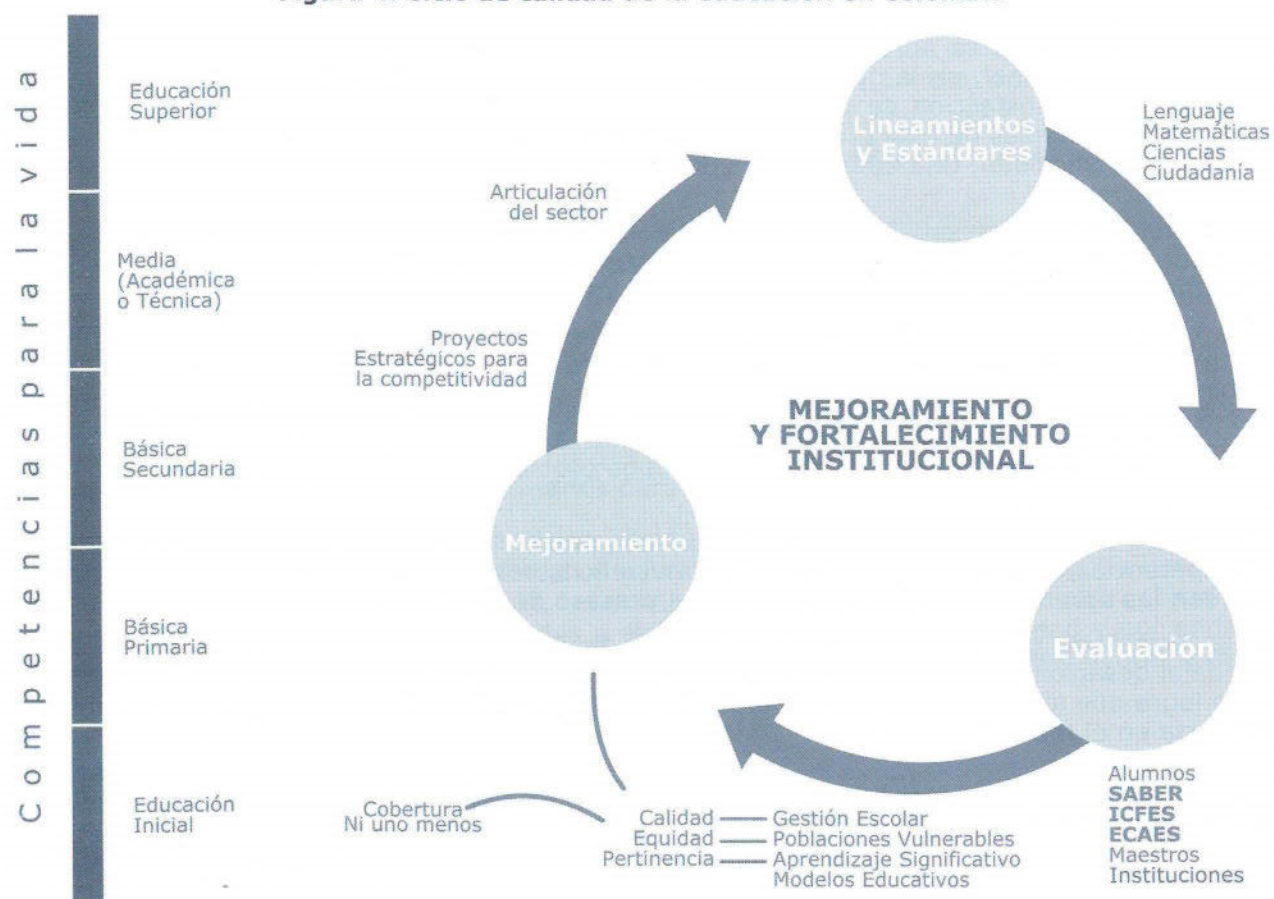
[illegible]

Competencias para la vida

Educación Superior

Media (Académica o Técnica)

Básica Secundaria

Básica Primaria

Educación Inicial

Lineamientos y Estándares

Lenguaje
Matemáticas
Ciencias
Ciudadanía

Articulación del sector

Proyectos Estratégicos para la competitividad

MEJORAMIENTO Y FORTALECIMIENTO INSTITUCIONAL

Mejoramiento

Evaluación

Alumnos
**SABER**
**ICFES**
**ECAES**
Maestros
Instituciones

Cobertura
Ni uno menos

Calidad — Gestión Escolar
Equidad — Poblaciones Vulnerables
Pertinencia — Aprendizaje Significativo
Modelos Educativos